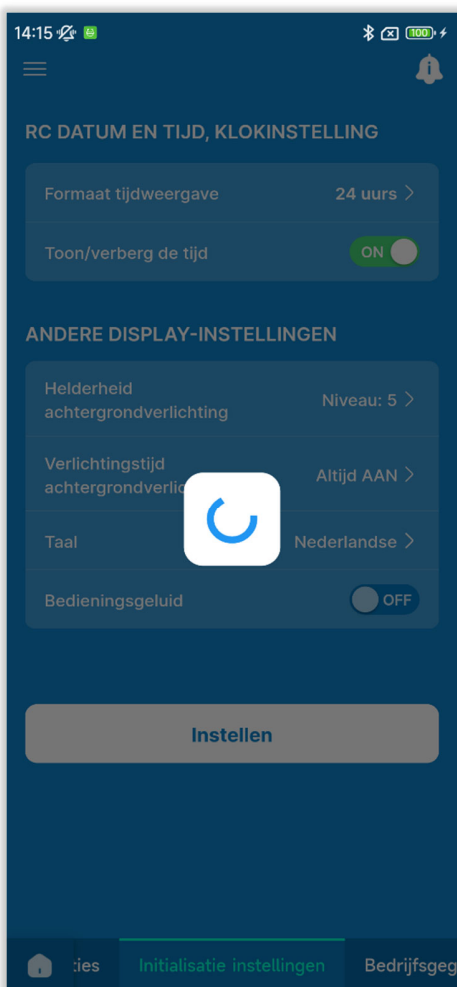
14:15 100

RC DATUM EN TIJD, KLOKINSTELLING

Formaat tijdweergave 24 uurs >

Toon/verberg de tijd ON

ANDERE DISPLAY-INSTELLINGEN

Helderheid achtergrondverlichting Niveau: 5 >

Verlichtingstijd achtergrondverlic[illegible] Altijd AAN >

Taal Nederlandse >

Bedieningsgeluid OFF

Instellen

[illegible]ties Initialisatie instellingen Bedrijfsgeg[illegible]